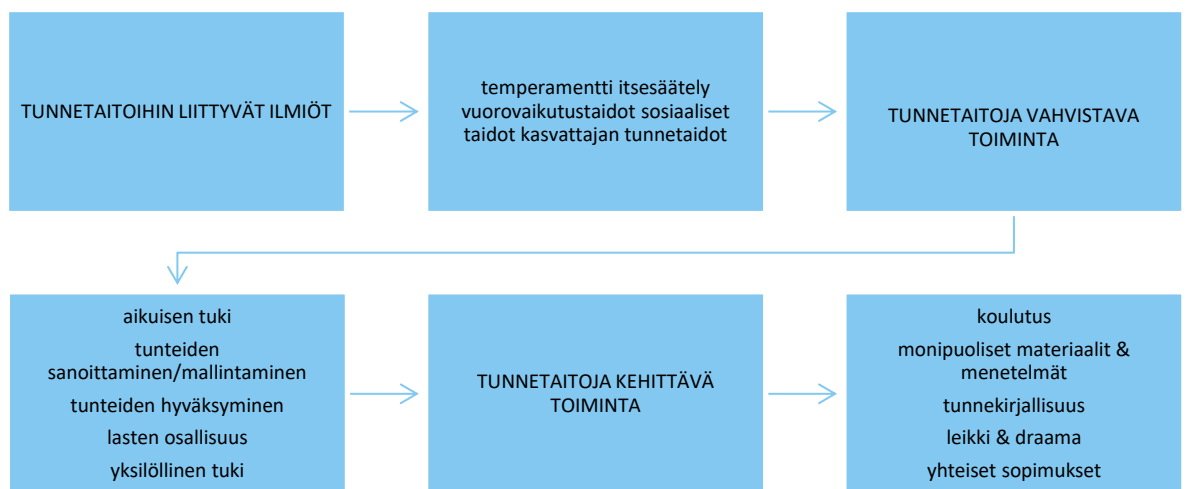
TUNNETAITOIHIN LIITTYVÄT ILMIÖT

temperamentti itsesäätely vuorovaikutustaidot sosiaaliset taidot kasvattajan tunnetaidot

TUNNETAITOJA VAHVISTAVA TOIMINTA

aikuisen tuki

tunteiden sanoittaminen/mallintaminen

tunteiden hyväksyminen

lasten osallisuus

yksilöllinen tuki

TUNNETAITOJA KEHITTÄVÄ TOIMINTA

koulutus

monipuoliset materiaalit & menetelmät

tunnekirjallisuus

leikki & draama

yhteiset sopimukset